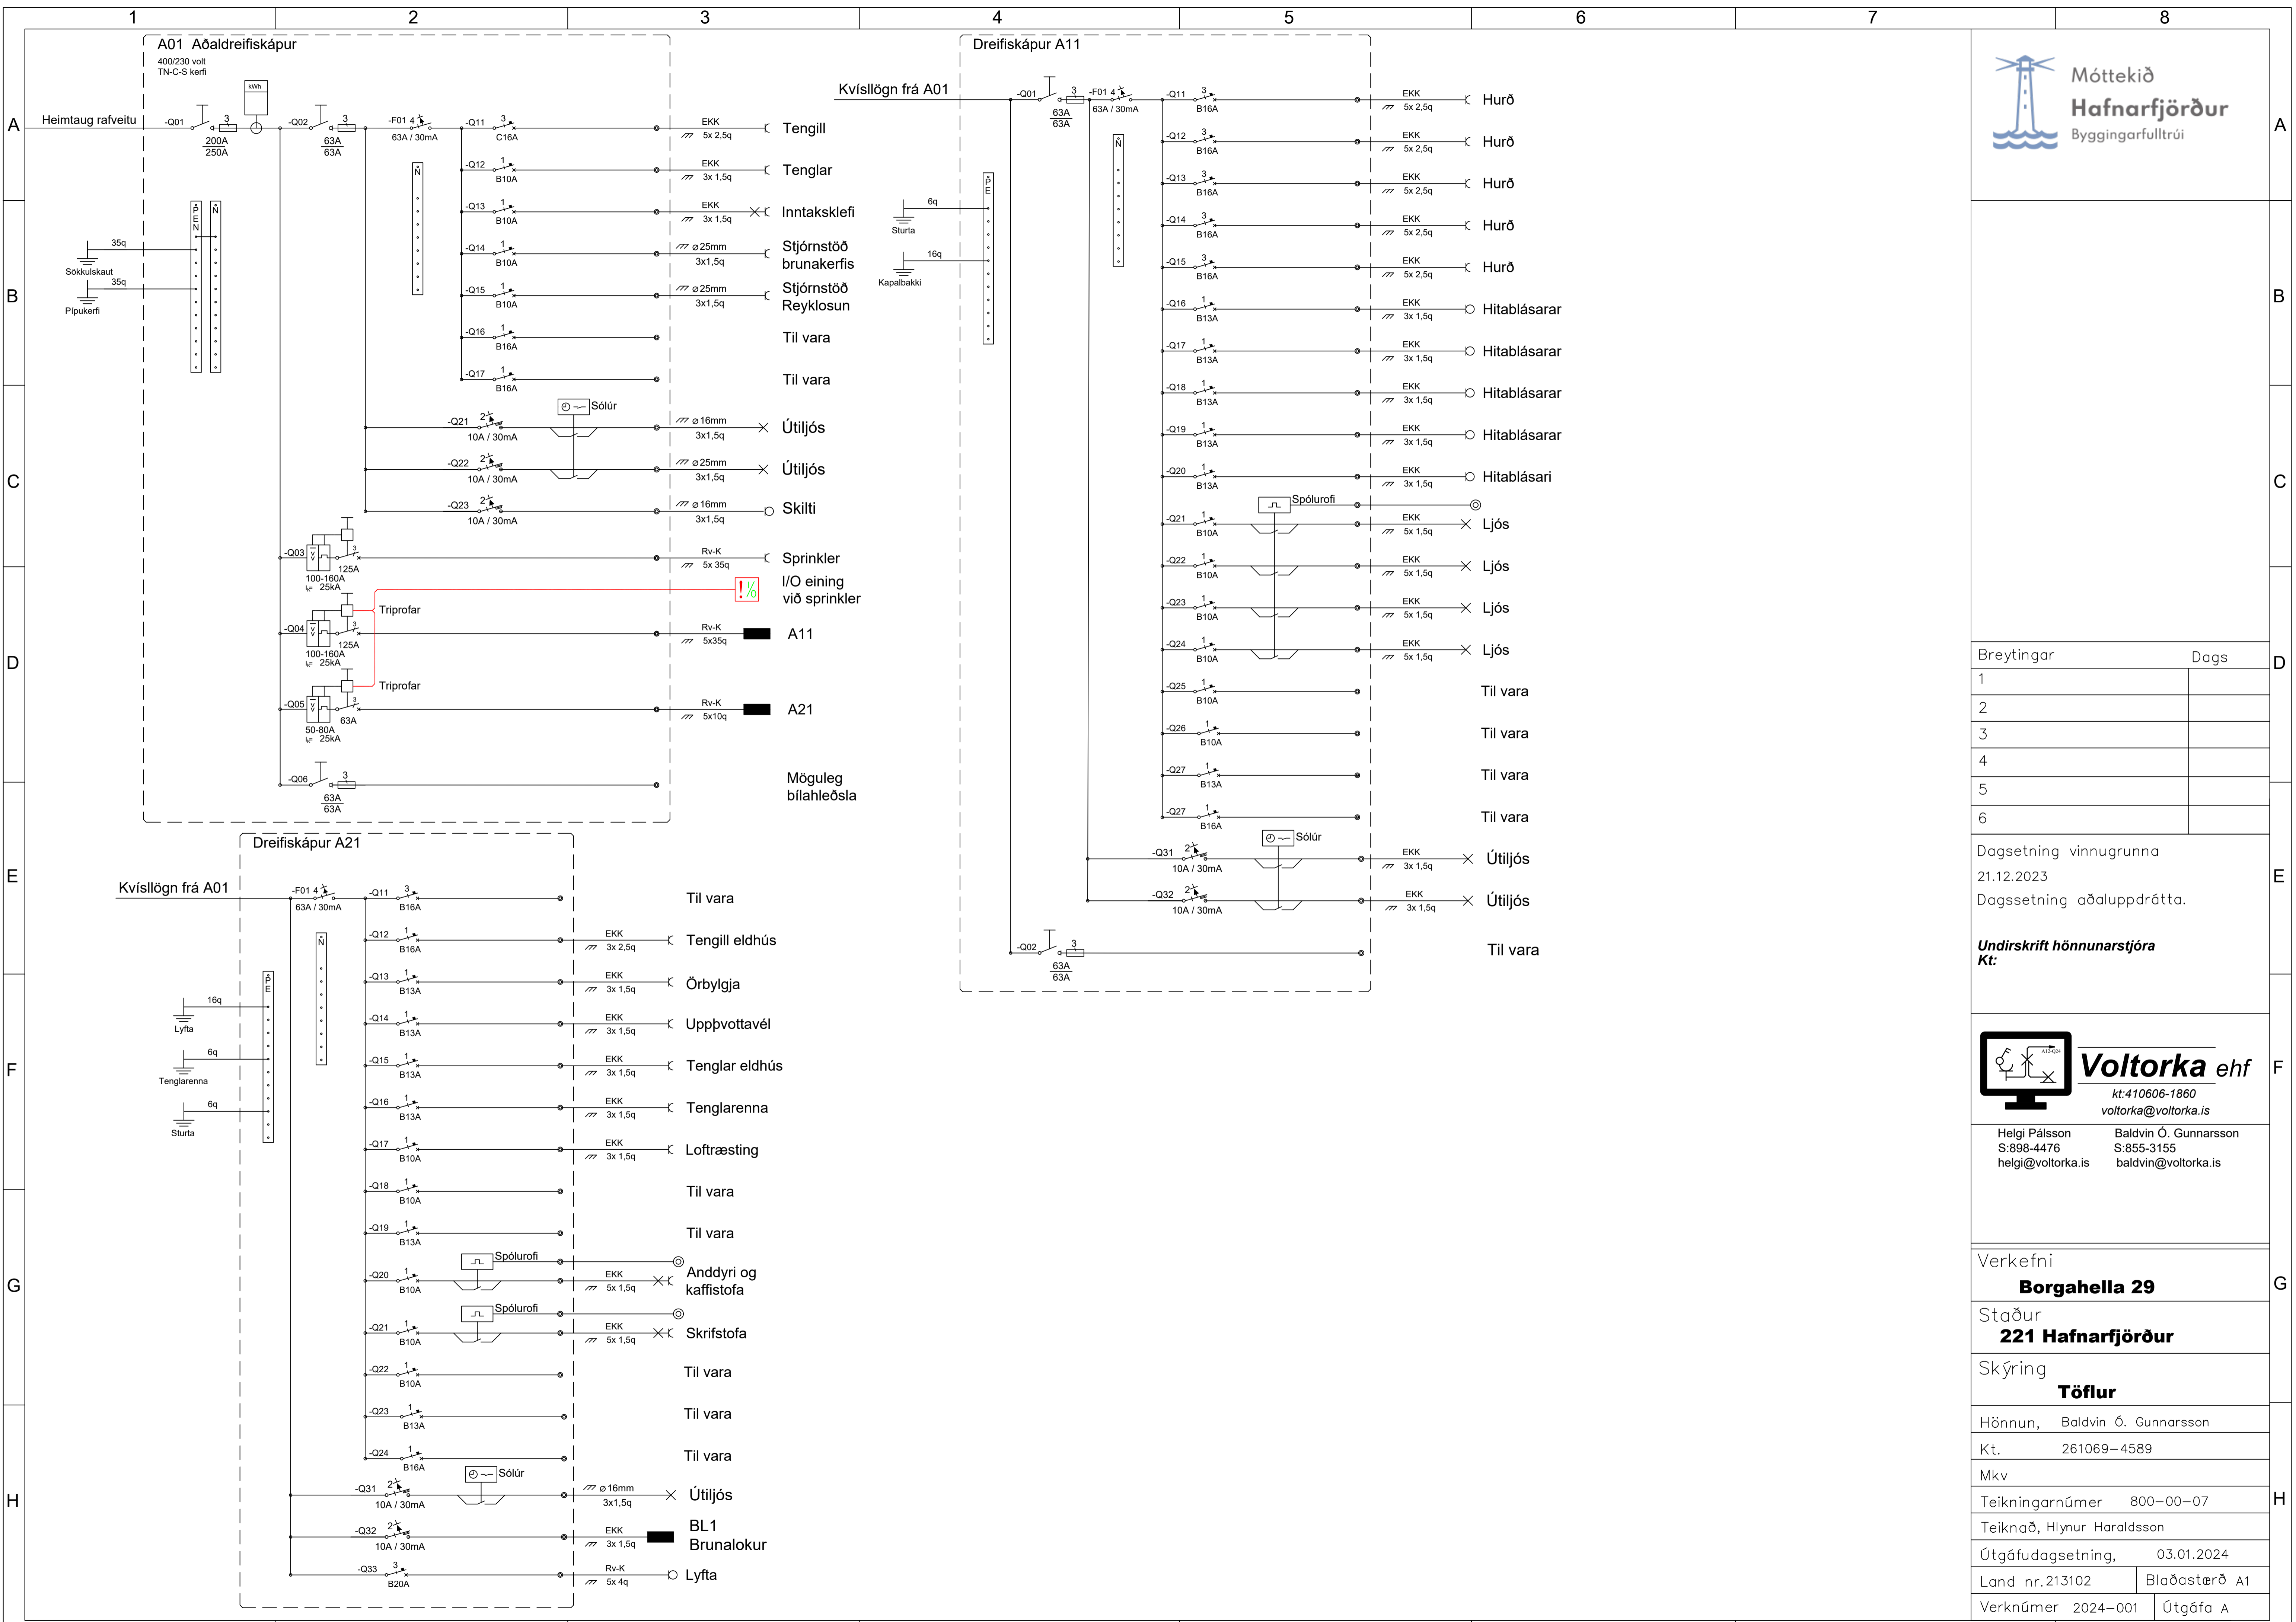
1 2 3 4 5 6 7 8

A B C D E F G H

A01 Aðaldreifiskápur
400/230 volt
TN-C-S kerfi

Heimtaug rafveitu
-Q01 3 200A 250A
kWh
-Q02 3 63A 63A
-F01 4 63A / 30mA
-Q11 3 C16A — EKK 5x 2,5q — Tengill
-Q12 1 B10A — EKK 3x 1,5q — Tenglar
-Q13 1 B10A — EKK 3x 1,5q — Inntaksklefi
-Q14 1 B10A — ø25mm 3x1,5q — Stjórnstöð brunakerfis
-Q15 1 B10A — ø25mm 3x1,5q — Stjórnstöð Reyklosun
-Q16 1 B16A — Til vara
-Q17 1 B16A — Til vara
35q Sökkulskaut
35q Pípukerfi
PEN N

Sólúr
-Q21 2 10A / 30mA — ø16mm 3x1,5q — Útiljós
-Q22 2 10A / 30mA — ø25mm 3x1,5q — Útiljós
-Q23 2 10A / 30mA — ø16mm 3x1,5q — Skilti
-Q03 3 125A 100-160A 25kA — Rv-K 5x 35q — Sprinkler
I/O eining við sprinkler
Triprofar
-Q04 3 125A 100-160A 25kA — Rv-K 5x35q — A11
Triprofar
-Q05 3 63A 50-80A 25kA — Rv-K 5x10q — A21
-Q06 3 63A 63A — Möguleg bílahleðsla

Dreifiskápur A11
Kvísllögn frá A01
-Q01 3 63A 63A
-F01 4 63A / 30mA
-Q11 3 B16A — EKK 5x 2,5q — Hurð
-Q12 3 B16A — EKK 5x 2,5q — Hurð
-Q13 3 B16A — EKK 5x 2,5q — Hurð
-Q14 3 B16A — EKK 5x 2,5q — Hurð
-Q15 3 B16A — EKK 5x 2,5q — Hurð
-Q16 1 B13A — EKK 3x 1,5q — Hitablásarar
-Q17 1 B13A — EKK 3x 1,5q — Hitablásarar
-Q18 1 B13A — EKK 3x 1,5q — Hitablásarar
-Q19 1 B13A — EKK 3x 1,5q — Hitablásarar
-Q20 1 B13A — EKK 3x 1,5q — Hitablásari
Spólurofi
-Q21 1 B10A — EKK 5x 1,5q — Ljós
-Q22 1 B10A — EKK 5x 1,5q — Ljós
-Q23 1 B10A — EKK 5x 1,5q — Ljós
-Q24 1 B10A — EKK 5x 1,5q — Ljós
-Q25 1 B10A — Til vara
-Q26 1 B10A — Til vara
-Q27 1 B13A — Til vara
-Q27 1 B16A — Til vara
Sólúr
-Q31 2 10A / 30mA — EKK 3x 1,5q — Útiljós
-Q32 2 10A / 30mA — EKK 3x 1,5q — Útiljós
-Q02 3 63A 63A — Til vara
6q Sturta
16q Kapalbakki
PE N

Dreifiskápur A21
Kvísllögn frá A01
-F01 4 63A / 30mA
-Q11 3 B16A — Til vara
-Q12 1 B16A — EKK 3x 2,5q — Tengill eldhús
-Q13 1 B13A — EKK 3x 1,5q — Örbylgja
-Q14 1 B13A — EKK 3x 1,5q — Uppþvottavél
-Q15 1 B13A — EKK 3x 1,5q — Tenglar eldhús
-Q16 1 B13A — EKK 3x 1,5q — Tenglarenna
-Q17 1 B10A — EKK 3x 1,5q — Loftræsting
-Q18 1 B10A — Til vara
-Q19 1 B13A — Til vara
Spólurofi
-Q20 1 B10A — EKK 5x 1,5q — Anddyri og kaffistofa
Spólurofi
-Q21 1 B10A — EKK 5x 1,5q — Skrifstofa
-Q22 1 B10A — Til vara
-Q23 1 B13A — Til vara
-Q24 1 B16A — Til vara
Sólúr
-Q31 2 10A / 30mA — ø16mm 3x1,5q — Útiljós
-Q32 2 10A / 30mA — EKK 3x 1,5q — BL1 Brunalokur
-Q33 3 B20A — Rv-K 5x 4q — Lyfta
16q Lyfta
6q Tenglarenna
6q Sturta
PE N

Móttekið
Hafnarfjörður
Byggingarfulltrúi

| Breytingar | Dags |
|---|---|
| 1 | |
| 2 | |
| 3 | |
| 4 | |
| 5 | |
| 6 | |

Dagsetning vinnugrunna
21.12.2023
Dagssetning aðaluppdrátta.

Undirskrift hönnunarstjóra
Kt:

Voltorka ehf
kt:410606-1860
voltorka@voltorka.is
Helgi Pálsson S:898-4476 helgi@voltorka.is
Baldvin Ó. Gunnarsson S:855-3155 baldvin@voltorka.is

Verkefni
Borgahella 29
Staður
221 Hafnarfjörður
Skýring
Töflur
Hönnun, Baldvin Ó. Gunnarsson
Kt. 261069-4589
Mkv
Teikningarnúmer 800-00-07
Teiknað, Hlynur Haraldsson
Útgáfudagsetning, 03.01.2024
Land nr.213102 Blaðastærð A1
Verknúmer 2024-001 Útgáfa A